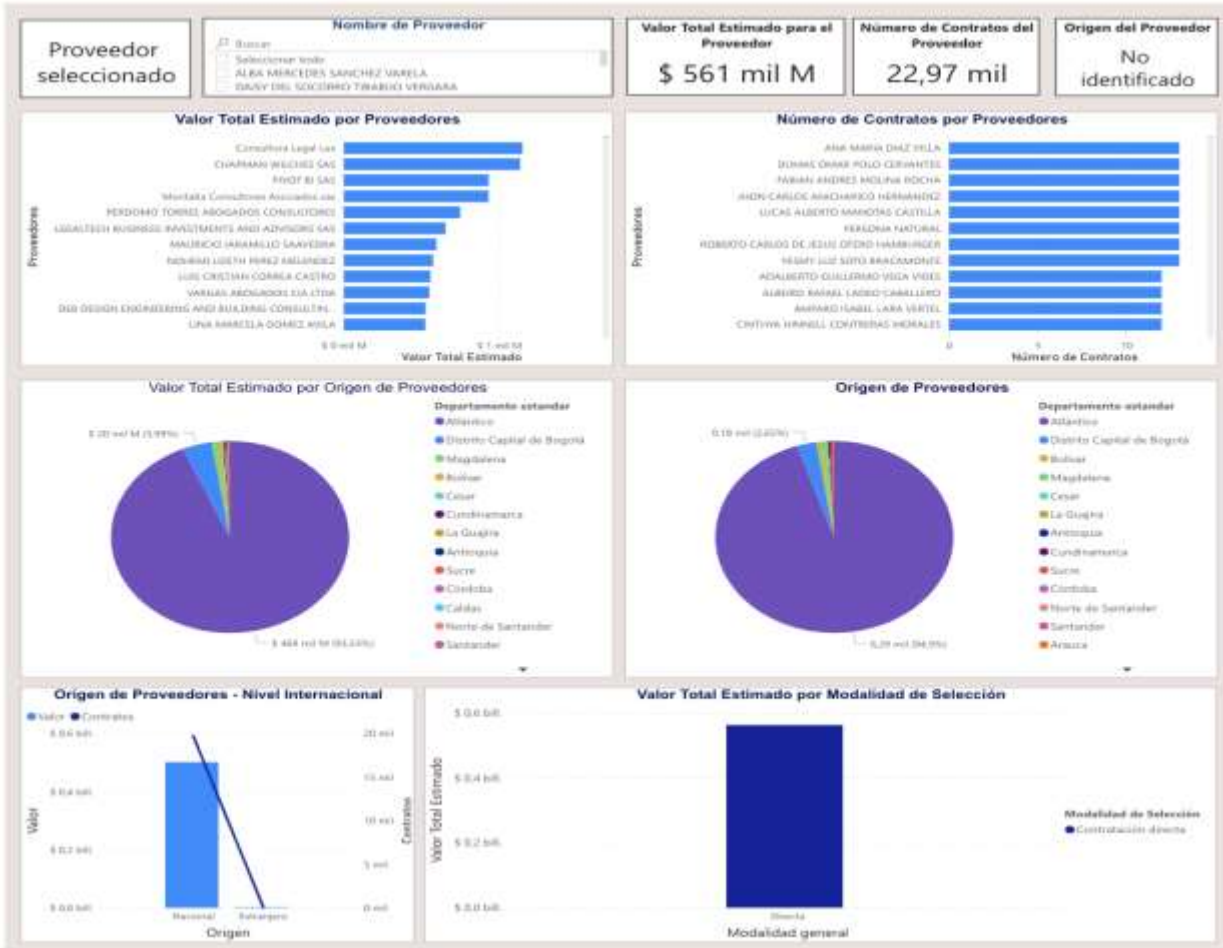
Proveedor seleccionado

Nombre de Proveedor
Buscar
Seleccionar todo
ALBA MERCEDES SANCHEZ VARELA
DAISY DEL SOCORRO TIRABUO VERGARA

Valor Total Estimado para el Proveedor
$ 561 mil M

Número de Contratos del Proveedor
22,97 mil

Origen del Proveedor
No identificado

Valor Total Estimado por Proveedores
Proveedores
Consultora Legal sas
CHAPMAN WILCHES SAS
PIVOT BI SAS
Montaña Consultores Asociados sas
PERDOMO TORRES ABOGADOS CONSULTORES
LEGALTECH BUSINESS INVESTMENTS AND ADVISORS SAS
MAURICIO JARAMILLO SAAVEDRA
NOHEMI LISETH PEREZ MELENDEZ
LUIS CRISTIAN CORREA CASTRO
VARGAS ABOGADOS CIA LTDA
DSB DESIGN ENGINEERING AND BUILDING CONSULTAL...
LINA MARCELA GOMEZ AVILA
$ 0 mil M
$ 1 mil M
Valor Total Estimado

Número de Contratos por Proveedores
Proveedores
ANA MARIA DIAZ VILLA
DUMAS OMAR POLO CERVANTES
FABIAN ANDRES MOLINA ROCHA
JHON CARLOS ANACHARICO HERNANDEZ
LUCAS ALBERTO MANOTAS CASTILLA
PERSONA NATURAL
ROBERTO CARLOS DE JESUS OTERO HAMBURGER
YESMY LUZ SOTO BRACAMONTE
ADALBERTO GUILLERMO VEGA VIDES
ALBERO RAFAEL LADEO CABALLERO
AMPARO ISABEL LARA VERTEL
CINTHYA HANNELL CONTRERAS MORALES
0
5
10
Número de Contratos

Valor Total Estimado por Origen de Proveedores
$ 20 mil M (3,99%)
$ 464 mil M (93,33%)
Departamento estandar
Atlántico
Distrito Capital de Bogotá
Magdalena
Bolívar
Cesar
Cundinamarca
La Guajira
Antioquia
Sucre
Córdoba
Caldas
Norte de Santander
Santander

Origen de Proveedores
0,18 mil (2,65%)
6,29 mil (94,9%)
Departamento estandar
Atlántico
Distrito Capital de Bogotá
Bolívar
Magdalena
Cesar
La Guajira
Antioquia
Cundinamarca
Sucre
Córdoba
Norte de Santander
Santander
Arauca

Origen de Proveedores - Nivel Internacional
Valor
Contratos
$ 0,6 bill.
$ 0,4 bill.
$ 0,2 bill.
$ 0,0 bill.
Valor
20 mil
15 mil
10 mil
5 mil
0 mil
Contratos
Nacional
Extranjero
Origen

Valor Total Estimado por Modalidad de Selección
$ 0,6 bill.
$ 0,4 bill.
$ 0,2 bill.
$ 0,0 bill.
Valor Total Estimado
Directa
Modalidad general
Modalidad de Selección
Contratación directa